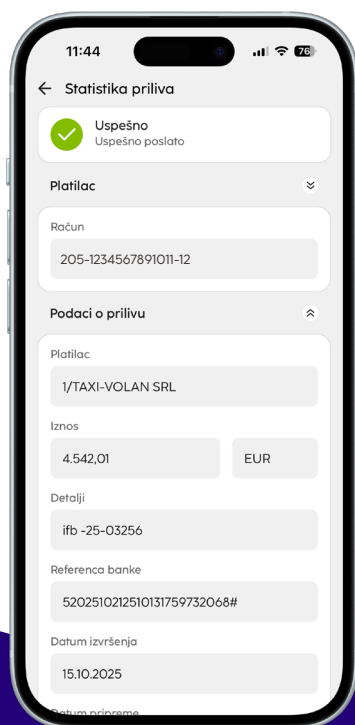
11:44

76

← Statistika priliva

Uspešno
Uspešno poslato

Platilac

Račun
205-1234567891011-12

Podaci o prilivu

Platilac
1/TAXI-VOLAN SRL

Iznos
4.542,01
EUR

Detalji
ifb -25-03256

Referenca banke
520251021251013175973206​8#

Datum izvršenja
15.10.2025

Datum pripreme